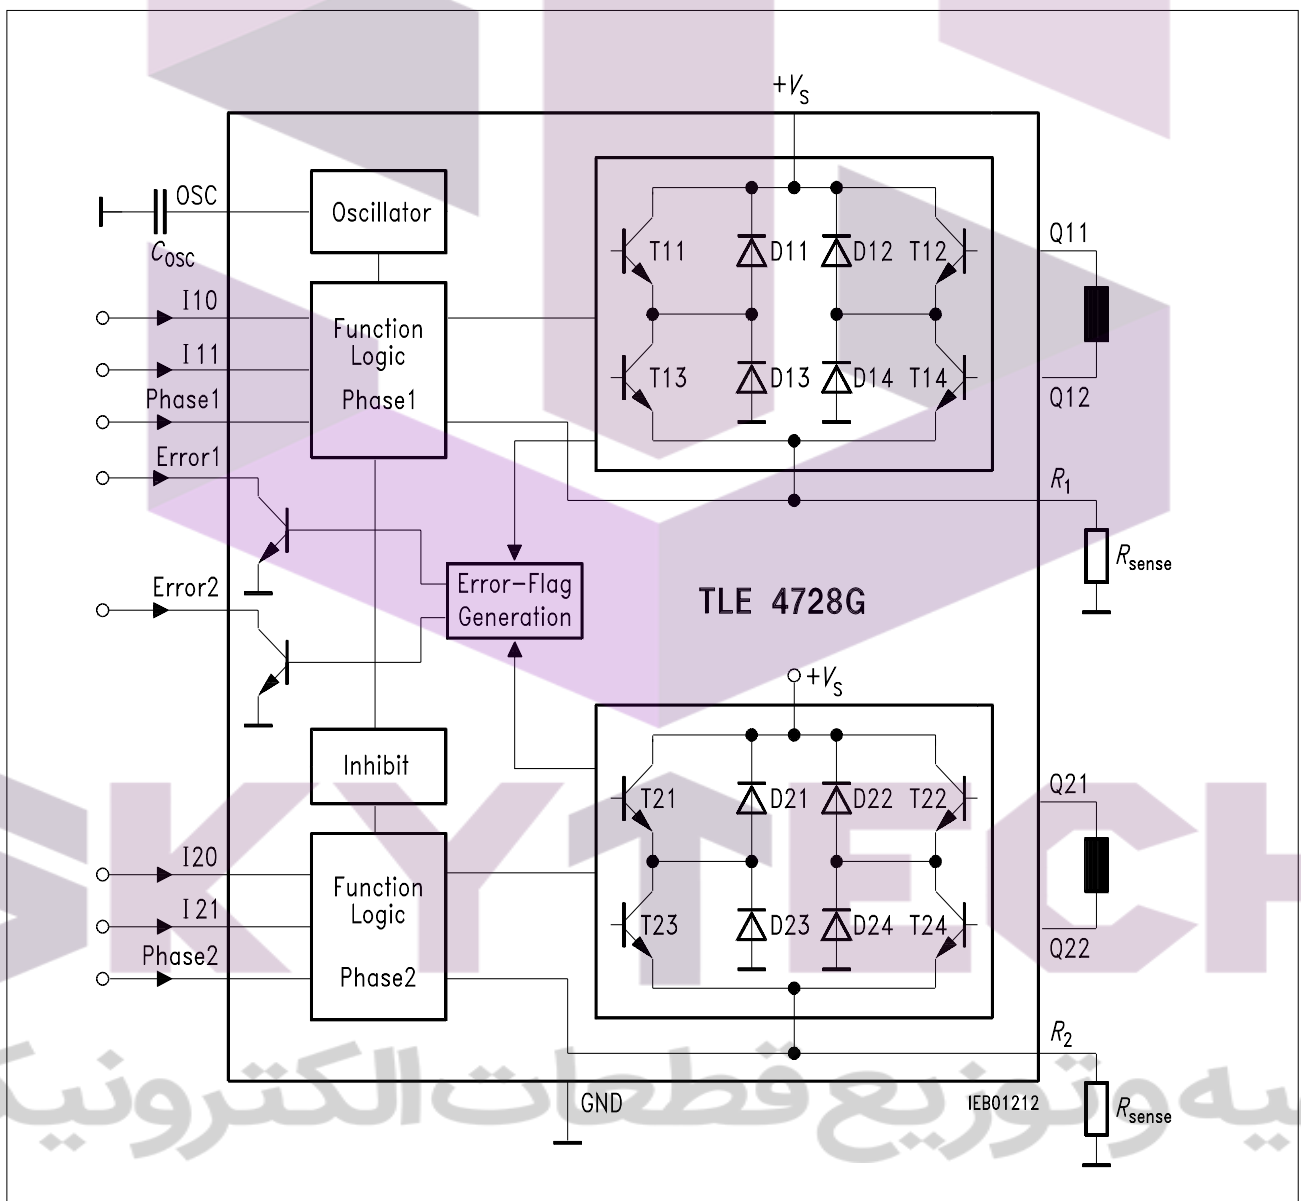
$+V_S$

OSC

$C_{OSC}$

Oscillator

I10

I 11

Phase1

Function Logic

Phase1

Error1

Error2

Error-Flag Generation

T11

D11

D12

T12

T13

D13

D14

T14

Q11

Q12

$R_1$

$R_{sense}$

TLE 4728G

$+V_S$

Inhibit

I20

I 21

Phase2

Function Logic

Phase2

T21

D21

D22

T22

T23

D23

D24

T24

Q21

Q22

$R_2$

$R_{sense}$

GND

IEB01212

SKYTECH

یه وتوزیع قطعات الکترونیک